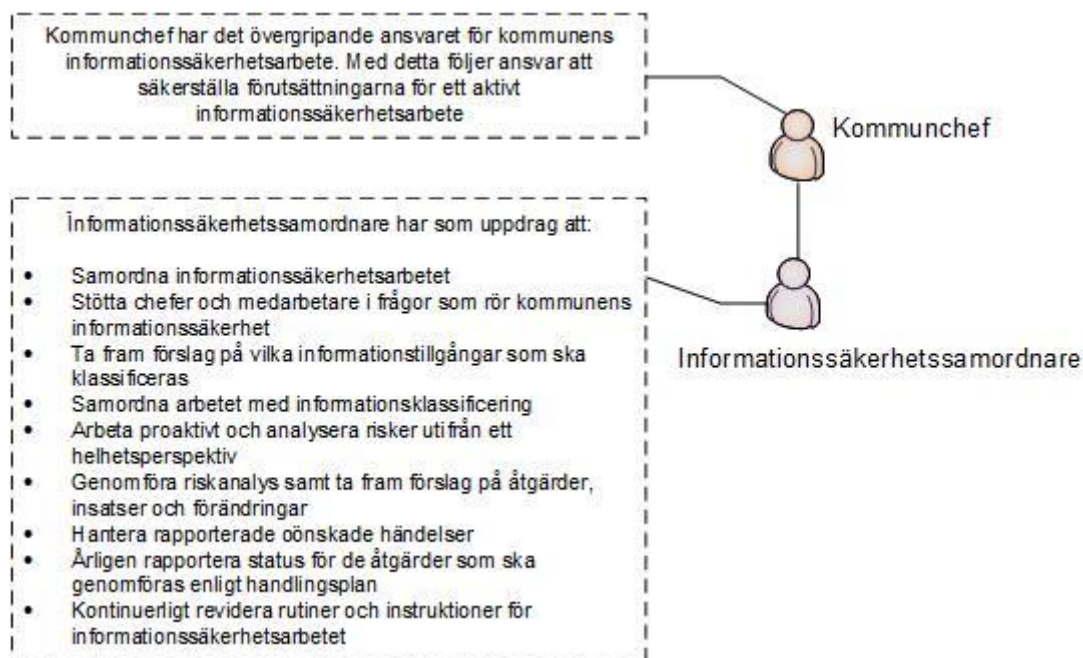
Kommunchef har det övergripande ansvaret för kommunens informationssäkerhetsarbete. Med detta följer ansvar att säkerställa förutsättningarna för ett aktivt informationssäkerhetsarbete

Kommunchef

Informationssäkerhetssamordnare har som uppdrag att:

- Samordna informationssäkerhetsarbetet
- Stötta chefer och medarbetare i frågor som rör kommunens informationssäkerhet
- Ta fram förslag på vilka informationstillgångar som ska klassificeras
- Samordna arbetet med informationsklassificering
- Arbeta proaktivt och analysera risker utifrån ett helhetsperspektiv
- Genomföra riskanalys samt ta fram förslag på åtgärder, insatser och förändringar
- Hantera rapporterade oönskade händelser
- Årligen rapportera status för de åtgärder som ska genomföras enligt handlingsplan
- Kontinuerligt revidera rutiner och instruktioner för informationssäkerhetsarbetet

Informationssäkerhetssamordnare